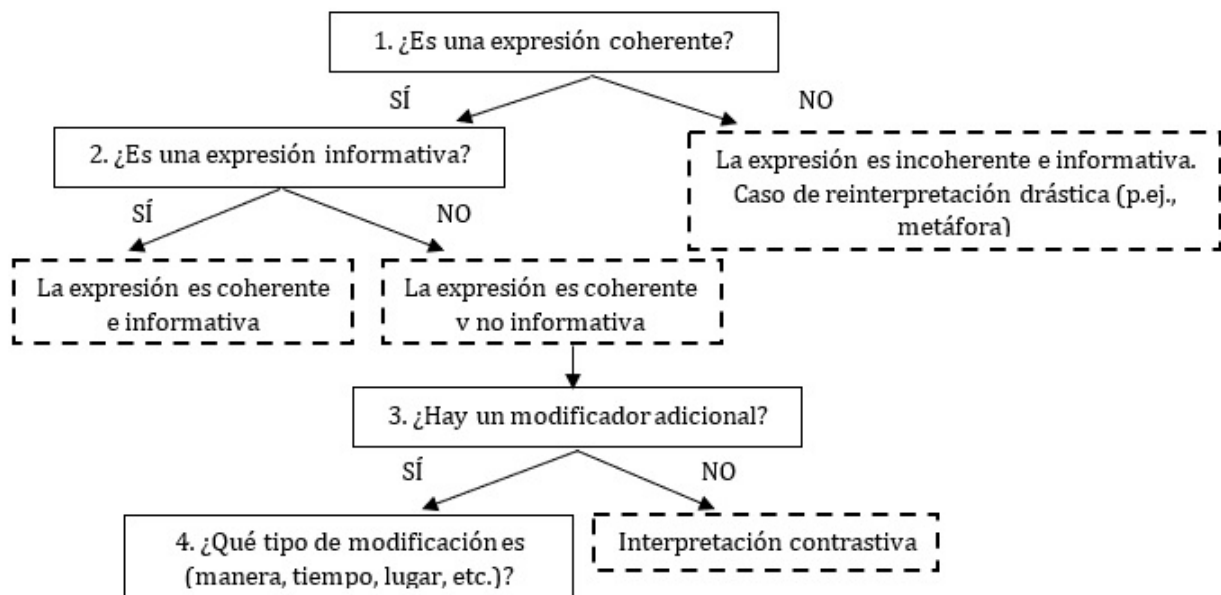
1. ¿Es una expresión coherente?

SÍ

NO

2. ¿Es una expresión informativa?

La expresión es incoherente e informativa. Caso de reinterpretación drástica (p.ej., metáfora)

SÍ

NO

La expresión es coherente e informativa

La expresión es coherente y no informativa

3. ¿Hay un modificador adicional?

SÍ

NO

4. ¿Qué tipo de modificación es (manera, tiempo, lugar, etc.)?

Interpretación contrastiva